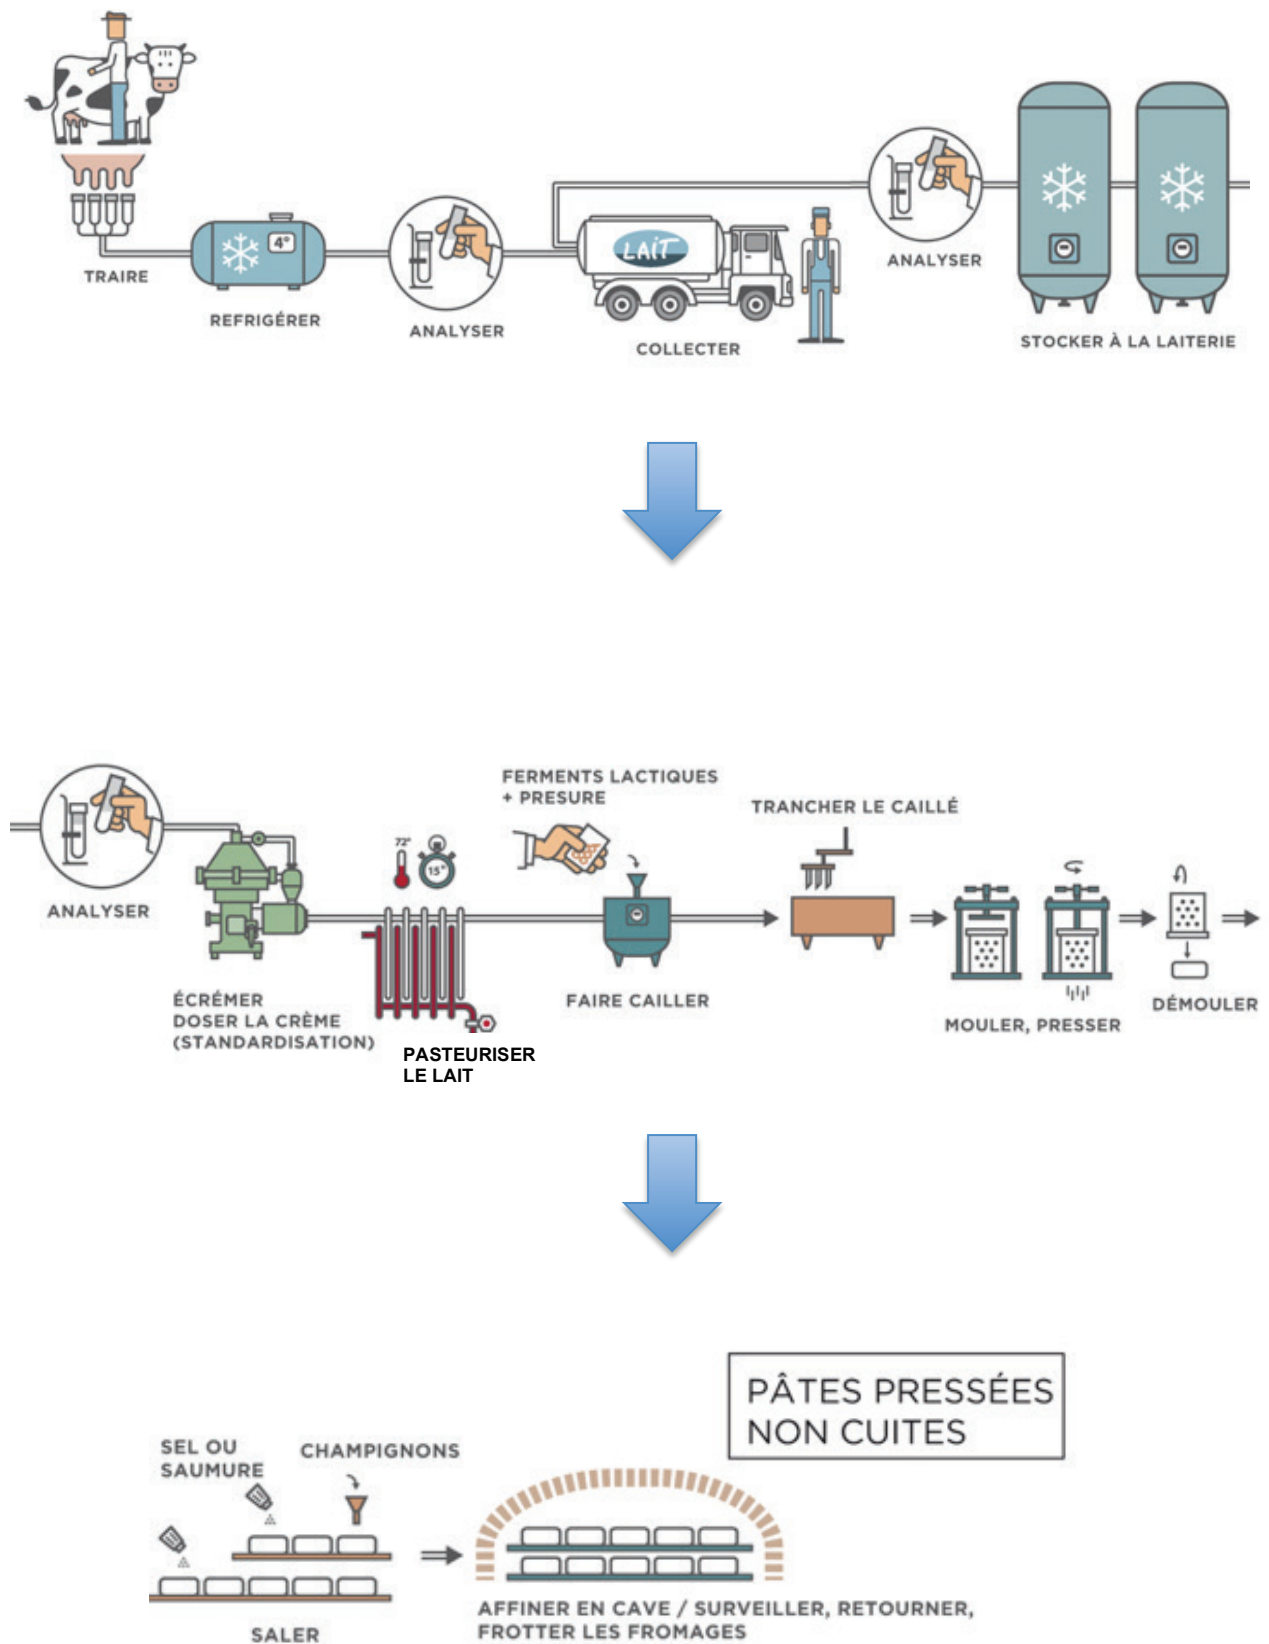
TRAIRE

4°

REFRIGÉRER

ANALYSER

LAIT

COLLECTER

ANALYSER

STOCKER À LA LAITERIE

ANALYSER

ÉCRÉMER
DOSER LA CRÈME
(STANDARDISATION)

72°

15"

PASTEURISER
LE LAIT

FERMENTS LACTIQUES
+ PRESURE

FAIRE CAILLER

TRANCHER LE CAILLÉ

MOULER, PRESSER

DÉMOULER

PÂTES PRESSÉES
NON CUITES

SEL OU
SAUMURE

CHAMPIGNONS

SALER

AFFINER EN CAVE / SURVEILLER, RETOURNER,
FROTTER LES FROMAGES